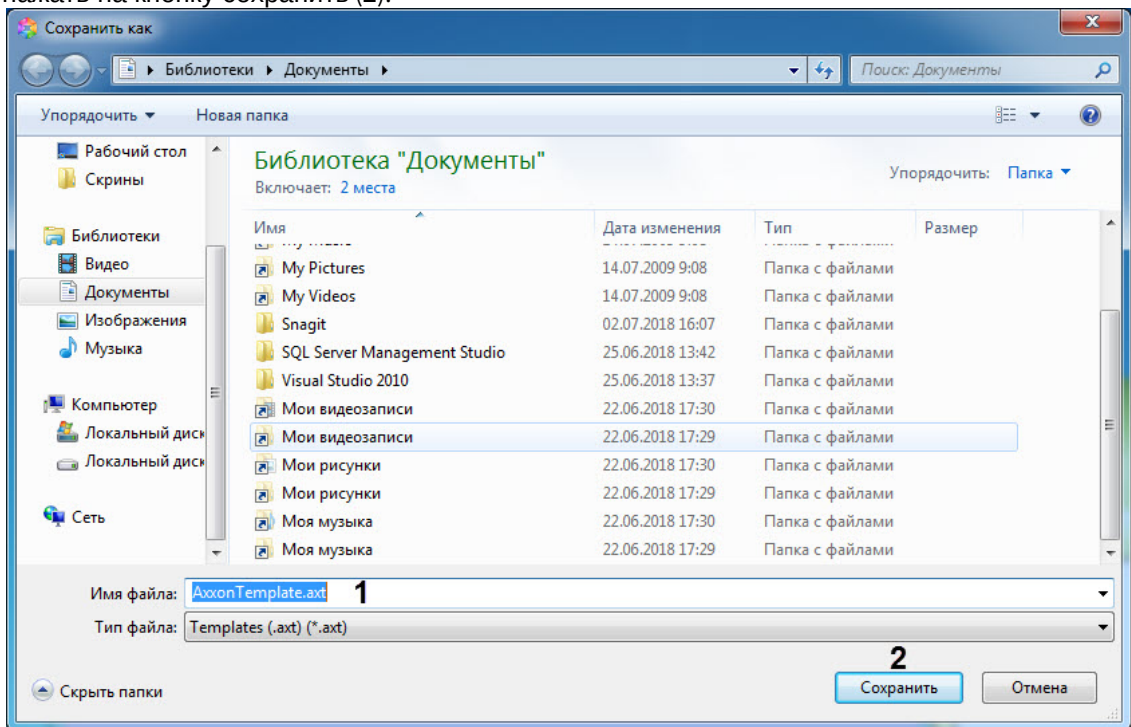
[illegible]

Сохранить как

Библиотеки ▸ Документы ▸

Поиск: Документы

Упорядочить ▾ Новая папка

Рабочий стол
Скрины
Библиотеки
Видео
Документы
Изображения
Музыка
Компьютер
Локальный диск
Локальный диск
Сеть

Библиотека "Документы"
Включает: 2 места

Упорядочить: Папка ▾

| Имя | Дата изменения | Тип | Размер |
|---|---|---|---|
| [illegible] | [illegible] | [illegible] | |
| My Pictures | 14.07.2009 9:08 | Папка с файлами | |
| My Videos | 14.07.2009 9:08 | Папка с файлами | |
| Snagit | 02.07.2018 16:07 | Папка с файлами | |
| SQL Server Management Studio | 25.06.2018 13:42 | Папка с файлами | |
| Visual Studio 2010 | 25.06.2018 13:37 | Папка с файлами | |
| Мои видеозаписи | 22.06.2018 17:30 | Папка с файлами | |
| Мои видеозаписи | 22.06.2018 17:29 | Папка с файлами | |
| Мои рисунки | 22.06.2018 17:30 | Папка с файлами | |
| Мои рисунки | 22.06.2018 17:29 | Папка с файлами | |
| Моя музыка | 22.06.2018 17:30 | Папка с файлами | |
| Моя музыка | 22.06.2018 17:29 | Папка с файлами | |

Имя файла: AxxonTemplate.axt 1

Тип файла: Templates (.axt) (*.axt)

2

Скрыть папки

Сохранить Отмена